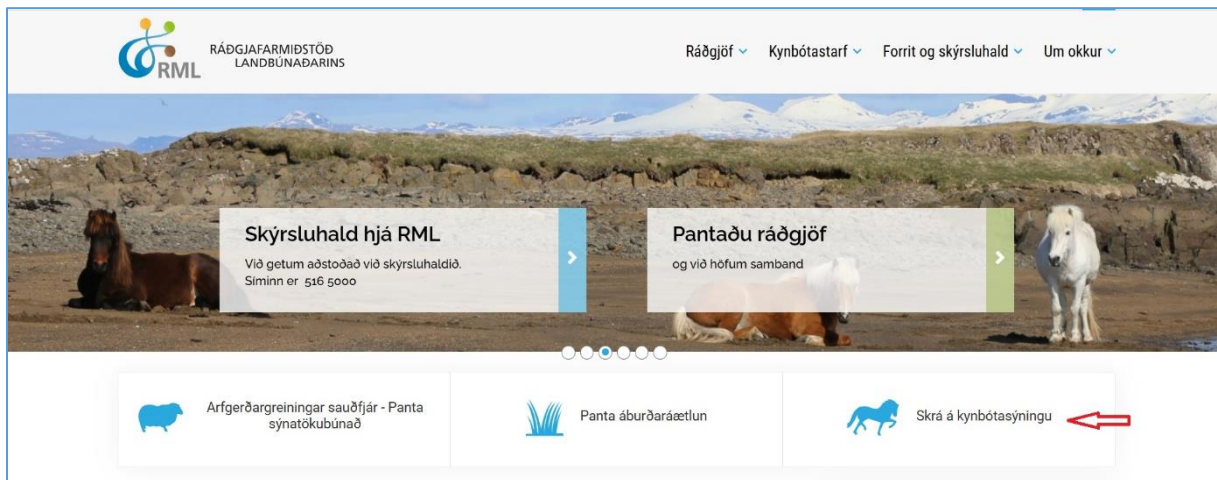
RML RÁÐGJAFARMIÐSTÖÐ LANDBÚNAÐARINS

Ráðgjöf ⌄ Kynbótastarf ⌄ Forrit og skýrsluhald ⌄ Um okkur ⌄

Skýrsluhald hjá RML
Við getum aðstoðað við skýrsluhaldið. Síminn er 516 5000

Pantaðu ráðgjöf
og við höfum samband

Arfgerðargreiningar sauðfjár - Panta sýnatökubúnað

Panta áburðaráætlun

Skrá á kynbótasýningu